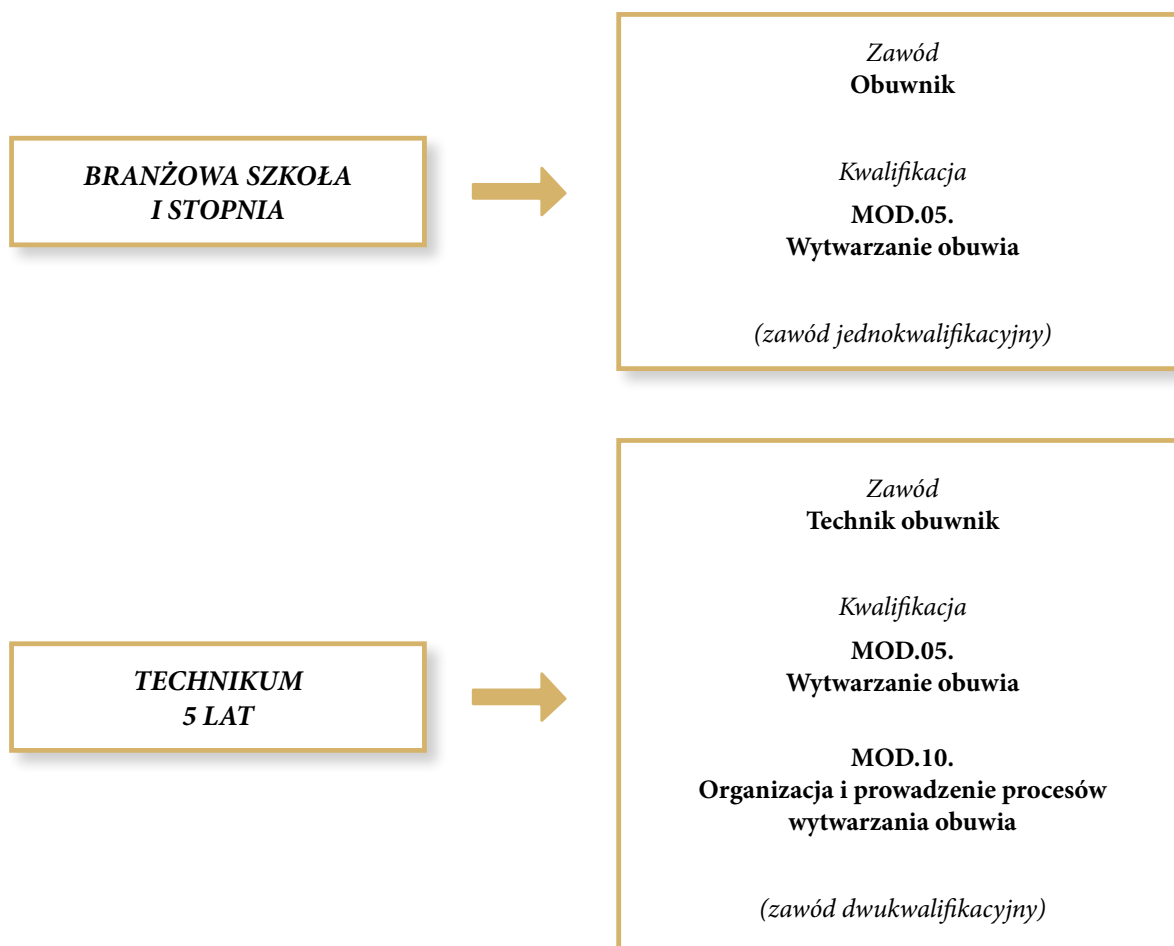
BRANŻOWA SZKOŁA
I STOPNIA

Zawód
Obuwnik

Kwalifikacja

MOD.05.
Wytwarzanie obuwia

(zawód jednokwalifikacyjny)

TECHNIKUM
5 LAT

Zawód
Technik obuwnik

Kwalifikacja

MOD.05.
Wytwarzanie obuwia

MOD.10.
Organizacja i prowadzenie procesów wytwarzania obuwia

(zawód dwukwalifikacyjny)